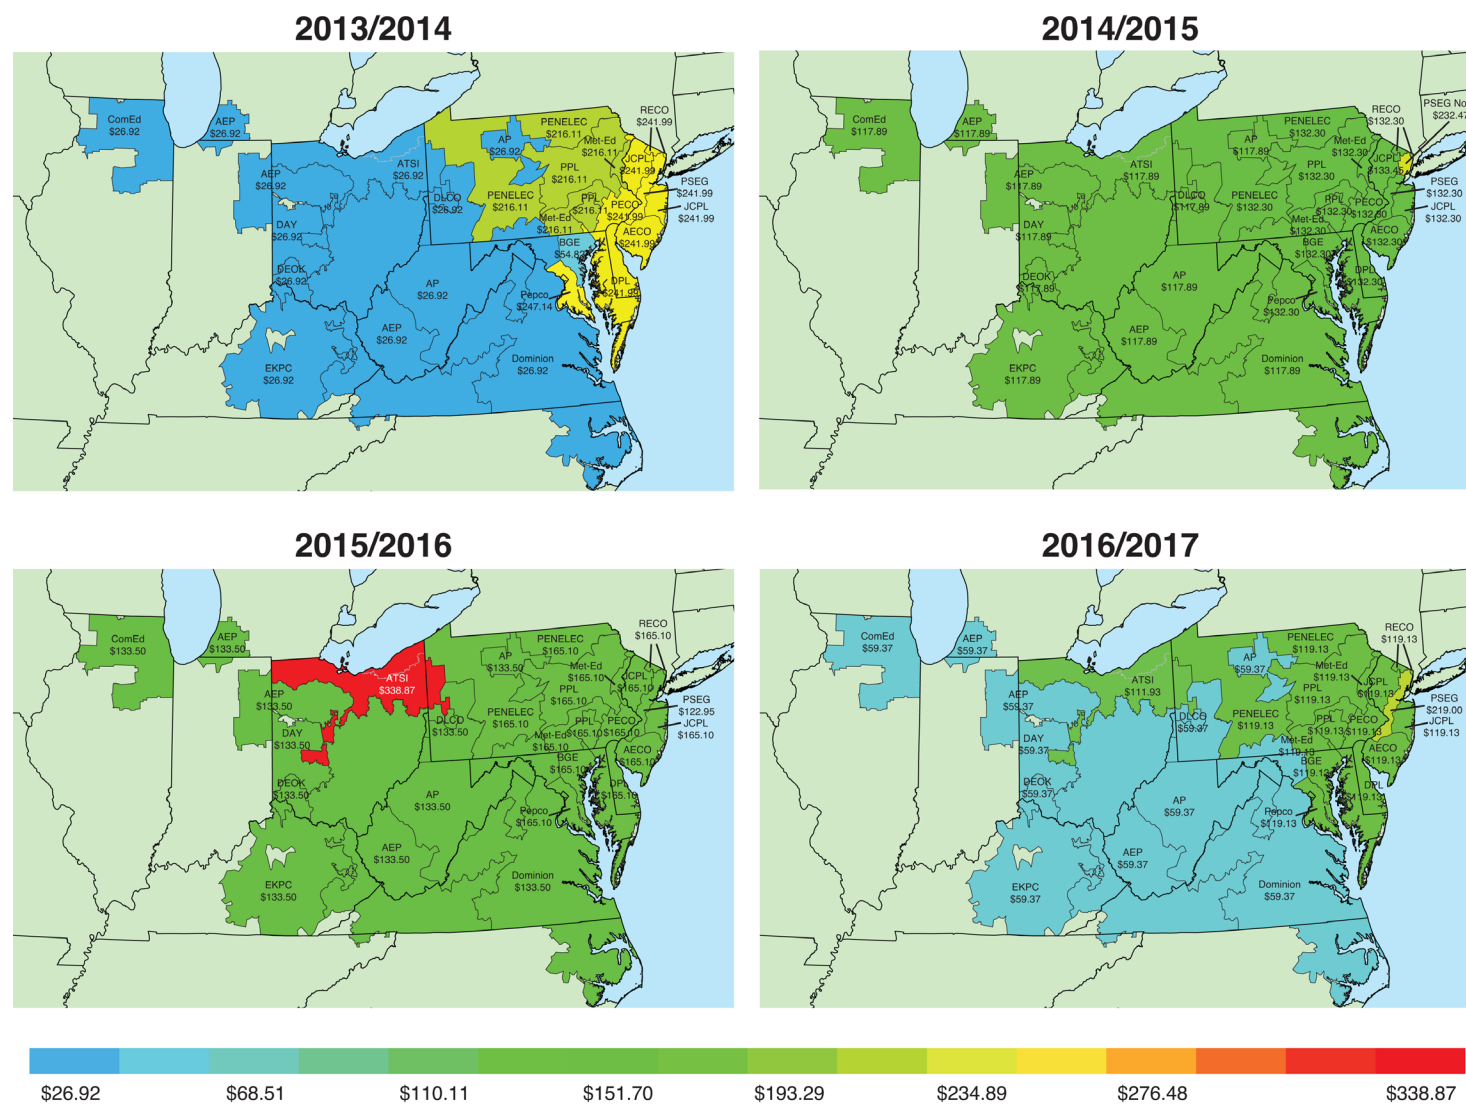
2013/2014

ComEd $26.92
AEP $26.92
AP $26.92
PENELEC $216.11
Met-Ed $216.11
RECO $241.99
JCPL $241.99
PSEG $241.99
JCPL $241.99
ATSI $26.92
AEP $26.92
PPL $216.11
PENELEC $216.11
DLCO $26.92
PPL $216.11
PECO $241.99
Met-Ed $216.11
AECO $241.99
DAY $26.92
BGE $54.82
DEOK $26.92
DPL $241.99
AP $26.92
Pepco $247.14
AEP $26.92
EKPC $26.92
Dominion $26.92

2014/2015

ComEd $117.89
AEP $117.89
PENELEC $132.30
RECO $132.30
PSEG No $232.47
AP $117.89
Met-Ed $132.30
ATSI $117.89
JCPL $133.45
AEP $117.89
PPL $132.30
PSEG $132.30
DLCO $117.89
PENELEC $132.30
PPL $132.30
PECO $132.30
JCPL $132.30
Met-Ed $132.30
AECO $132.30
DAY $117.89
BGE $132.30
DEOK $117.89
DPL $132.30
AP $117.89
Pepco $132.30
AEP $117.89
EKPC $117.89
Dominion $117.89

2015/2016

ComEd $133.50
AEP $133.50
PENELEC $165.10
RECO $165.10
AP $133.50
Met-Ed $165.10
JCPL $165.10
ATSI $338.87
AEP $133.50
PPL $165.10
PSEG $122.95
JCPL $165.10
DLCO $133.50
PENELEC $165.10
PPL $165.10
PECO $165.10
DAY $133.50
Met-Ed $165.10
AECO $165.10
BGE $165.10
DEOK $133.50
DPL $165.10
AP $133.50
Pepco $165.10
AEP $133.50
EKPC $133.50
Dominion $133.50

2016/2017

ComEd $59.37
AEP $59.37
PENELEC $119.13
RECO $119.13
AP $59.37
Met-Ed $119.13
ATSI $111.93
JCPL $119.13
AEP $59.37
PPL $119.13
PSEG $219.00
DLCO $59.37
PENELEC $119.13
PPL $119.13
PECO $119.13
JCPL $119.13
DAY $59.37
Met-Ed $119.13
AECO $119.13
BGE $119.13
DEOK $59.37
DPL $119.13
AP $59.37
Pepco $119.13
AEP $59.37
EKPC $59.37
Dominion $59.37

$26.92 $68.51 $110.11 $151.70 $193.29 $234.89 $276.48 $338.87